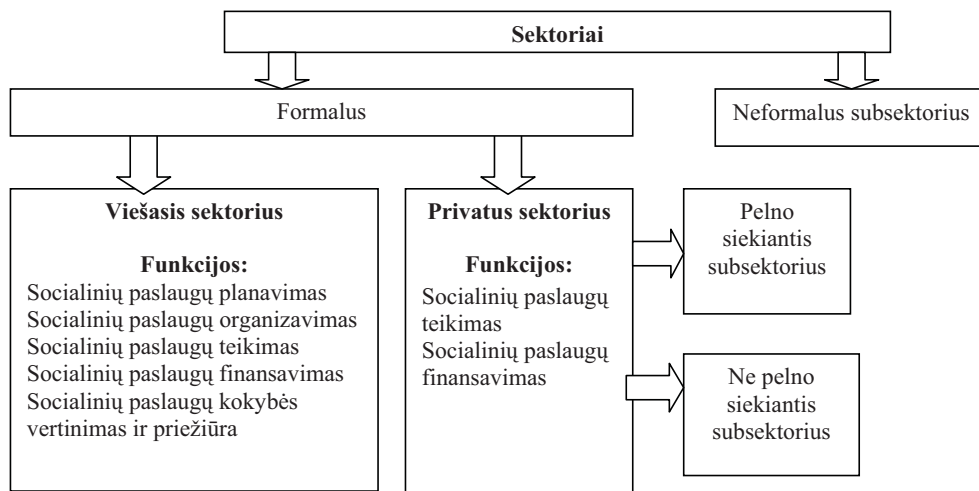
Sektoriai

Formalus

Neformalus subsektorius

Viešasis sektorius

Funkcijos:
Socialinių paslaugų planavimas
Socialinių paslaugų organizavimas
Socialinių paslaugų teikimas
Socialinių paslaugų finansavimas
Socialinių paslaugų kokybės vertinimas ir priežiūra

Privatus sektorius

Funkcijos:
Socialinių paslaugų teikimas
Socialinių paslaugų finansavimas

Pelno siekiantis subsektorius

Ne pelno siekiantis subsektorius